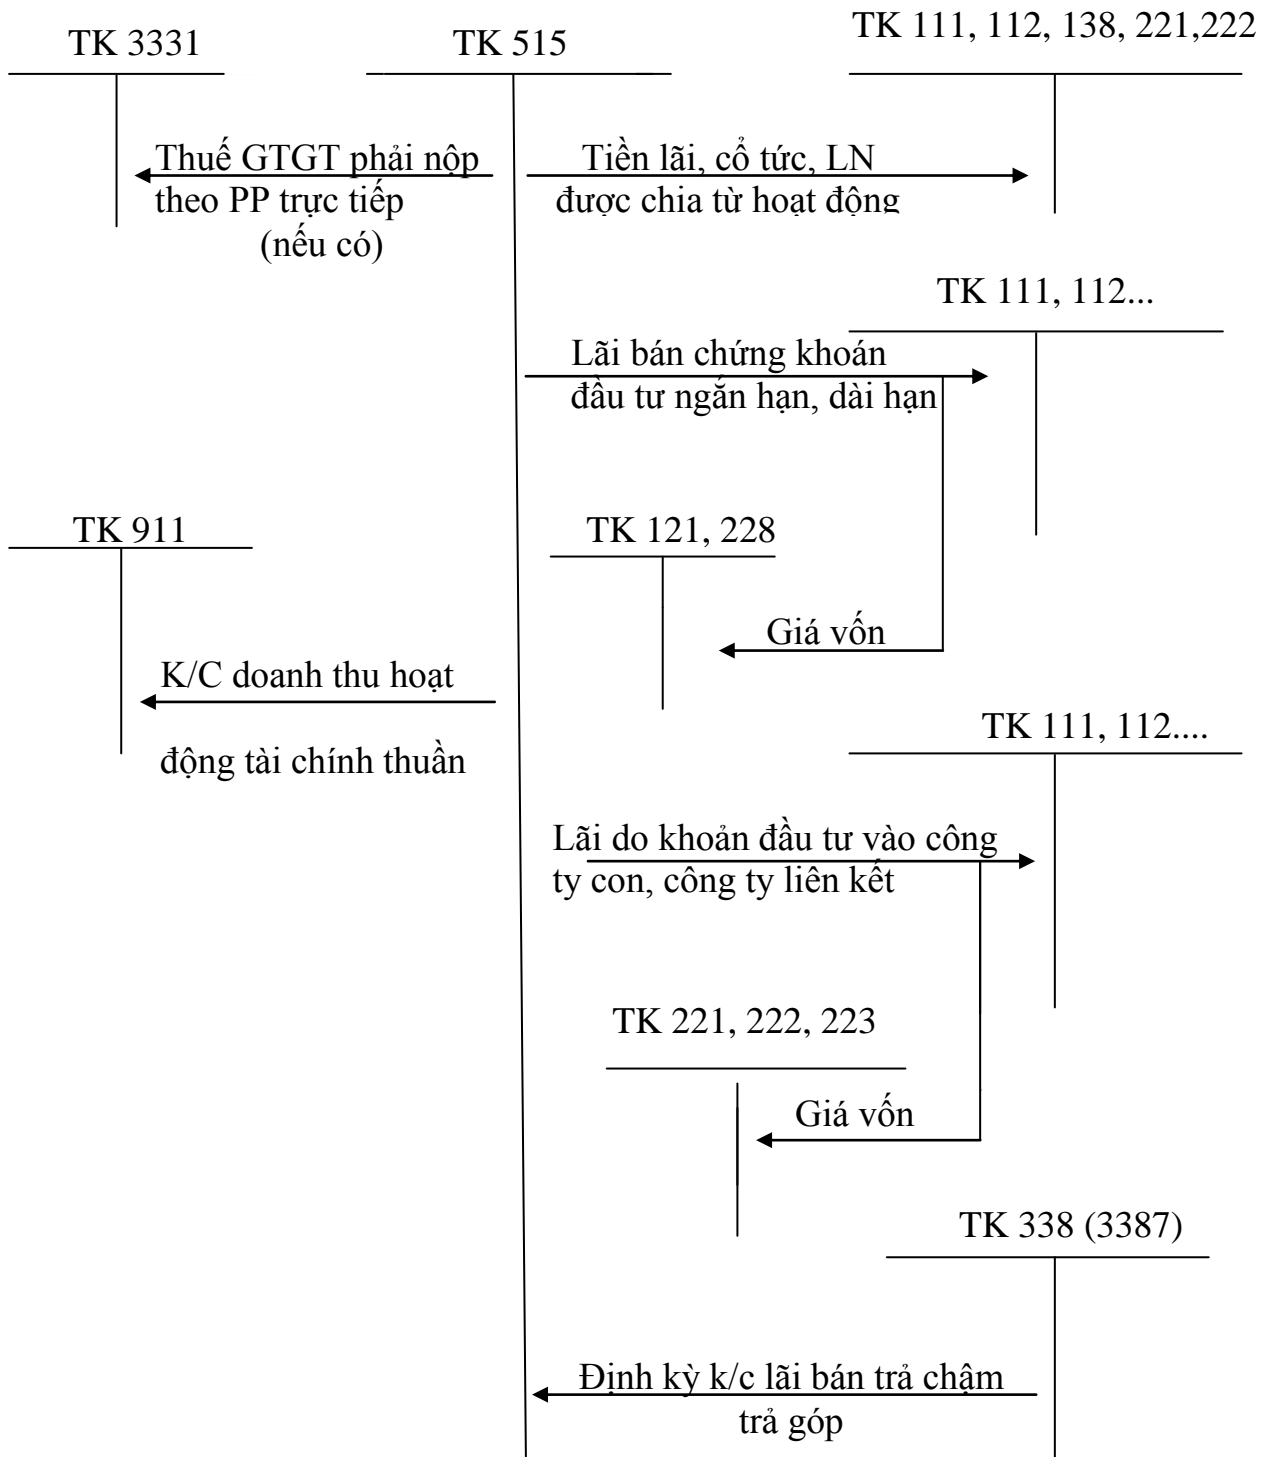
TK 3331

TK 515

TK 111, 112, 138, 221,222

Thuế GTGT phải nộp theo PP trực tiếp (nếu có)

Tiền lãi, cổ tức, LN được chia từ hoạt động

TK 111, 112...

Lãi bán chứng khoán đầu tư ngắn hạn, dài hạn

TK 911

TK 121, 228

Giá vốn

K/C doanh thu hoạt động tài chính thuần

TK 111, 112....

Lãi do khoản đầu tư vào công ty con, công ty liên kết

TK 221, 222, 223

Giá vốn

TK 338 (3387)

Định kỳ k/c lãi bán trả chậm trả góp